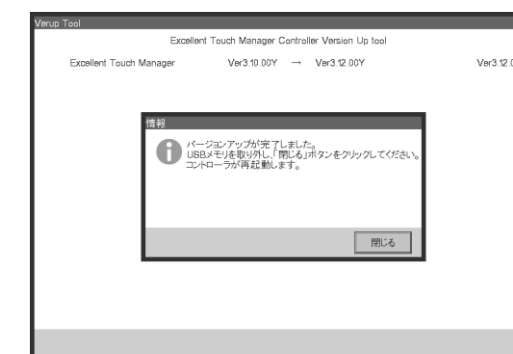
Verup Tool

Excellent Touch Manager Controller Version Up tool

Excellent Touch Manager Ver3.10.00Y → Ver3.12.00Y Ver3.12.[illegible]

情報

バージョンアップが完了しました。
USBメモリを取り外し、「閉じる」ボタンをクリックしてください。
コントローラが再起動します。

閉じる